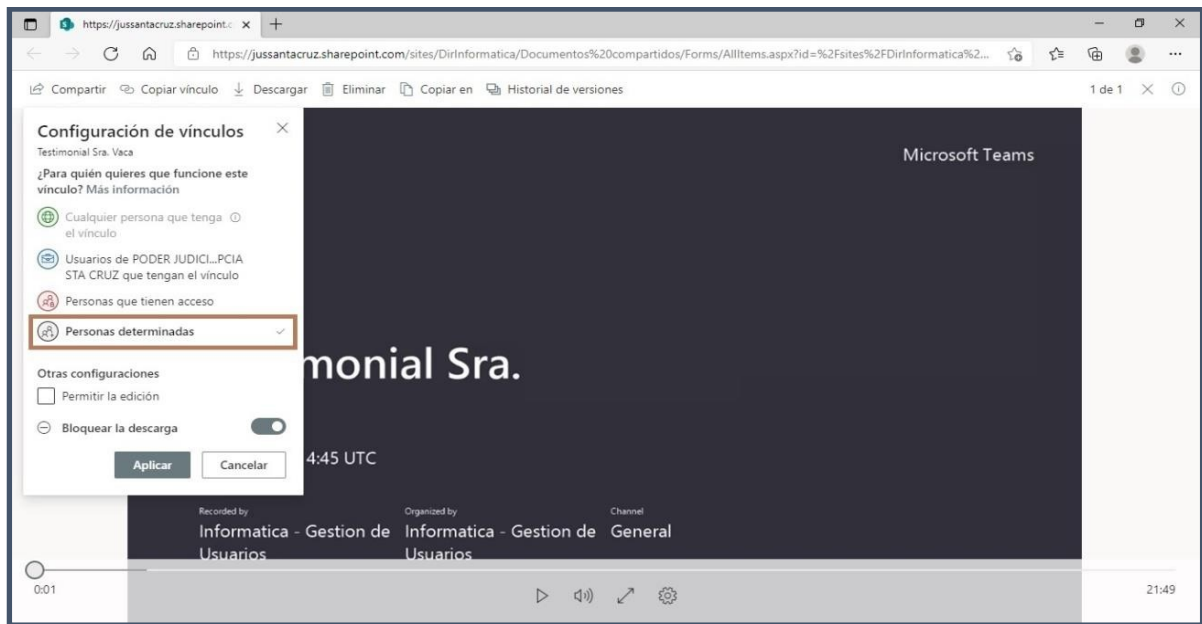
https://jussantacruz.sharepoint.c ×
+

https://jussantacruz.sharepoint.com/sites/DirInformatica/Documentos%20compartidos/Forms/AllItems.aspx?id=%2Fsites%2FDirInformatica%2...

Compartir Copiar vínculo Descargar Eliminar Copiar en Historial de versiones

1 de 1

Configuración de vínculos
Testimonial Sra. Vaca
¿Para quién quieres que funcione este vínculo? Más información

Cualquier persona que tenga el vínculo
Usuarios de PODER JUDICI...PCIA STA CRUZ que tengan el vínculo
Personas que tienen acceso
Personas determinadas

Otras configuraciones
Permitir la edición
Bloquear la descarga

Aplicar Cancelar

Microsoft Teams

monial Sra.

4:45 UTC

Recorded by
Informatica - Gestion de Usuarios

Organized by
Informatica - Gestion de Usuarios

Channel
General

0:01

21:49